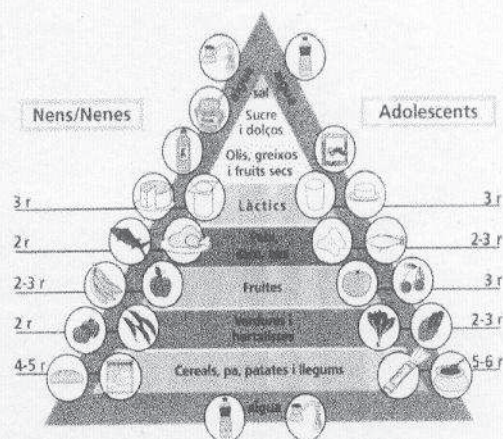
Nens/Nenes

Adolescents

sal

Sucre i dolços

Olis, greixos i fruits secs

3 r

Làctics

3 r

2 r

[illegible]

2-3 r

2-3 r

Fruites

3 r

2 r

Verdures i hortalisses

2-3 r

4-5 r

Cereals, pa, patates i llegums

5-6 r

Aigua